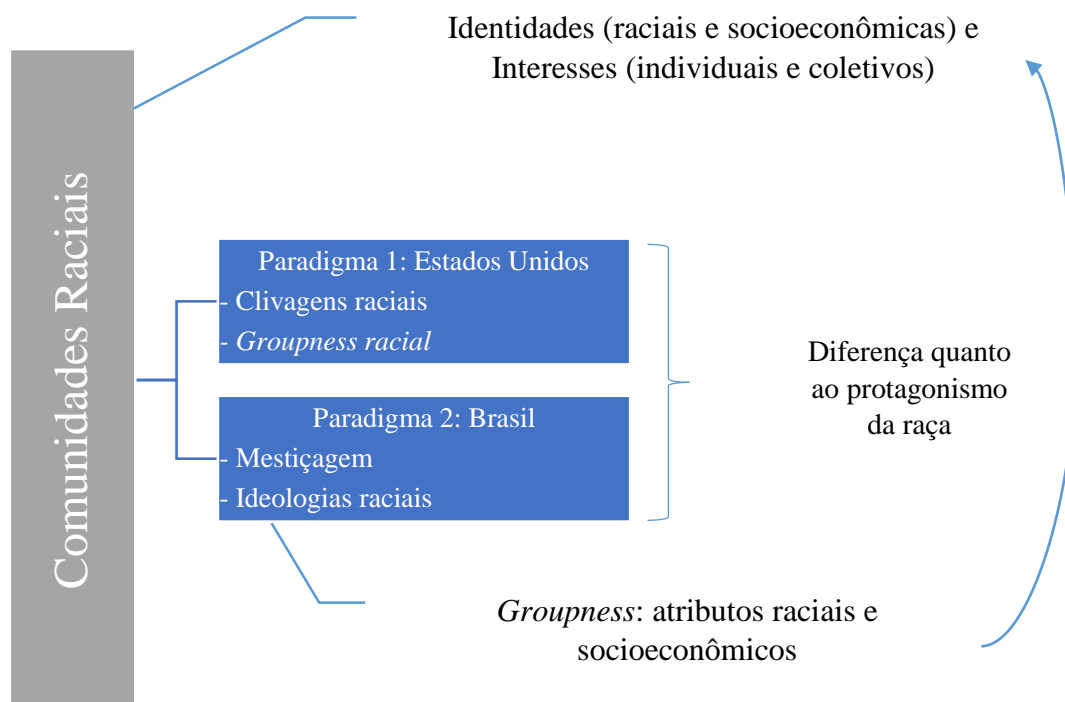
Comunidades Raciais

Identidades (raciais e socioeconômicas) e Interesses (individuais e coletivos)

Paradigma 1: Estados Unidos
- Clivagens raciais
- *Groupness racial*

Paradigma 2: Brasil
- Mestiçagem
- Ideologias raciais

Diferença quanto ao protagonismo da raça

*Groupness*: atributos raciais e socioeconômicos